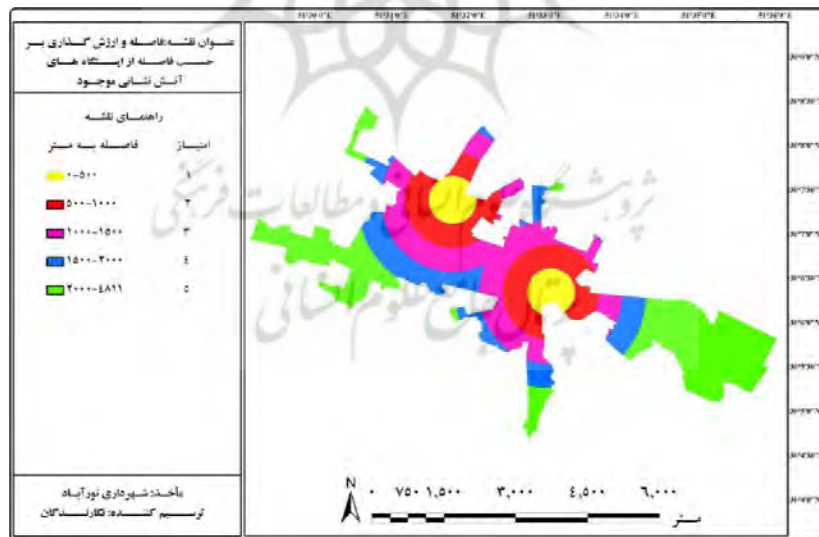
عنوان نقشه:فاصله و ارزش گذاری بر حسب فاصله از ایستگاه های آتش نشانی موجود

راهنمای نقشه

امتیاز فاصله به متر

۱ ۰-۵۰۰

۲ ۵۰۰-۱۰۰۰

۳ ۱۰۰۰-۱۵۰۰

۴ ۱۵۰۰-۲۰۰۰

۵ ۲۰۰۰-۶۸۱۱

مأخذ: شهرداری نورآباد
ترسیم کننده: نگارندگان

N

۰ ۷۵۰ ۱,۵۰۰ ۳,۰۰۰ ۴,۵۰۰ ۶,۰۰۰
متر

پژوهشگاه علوم انسانی و مطالعات فرهنگی
پرتال جامع علوم انسانی